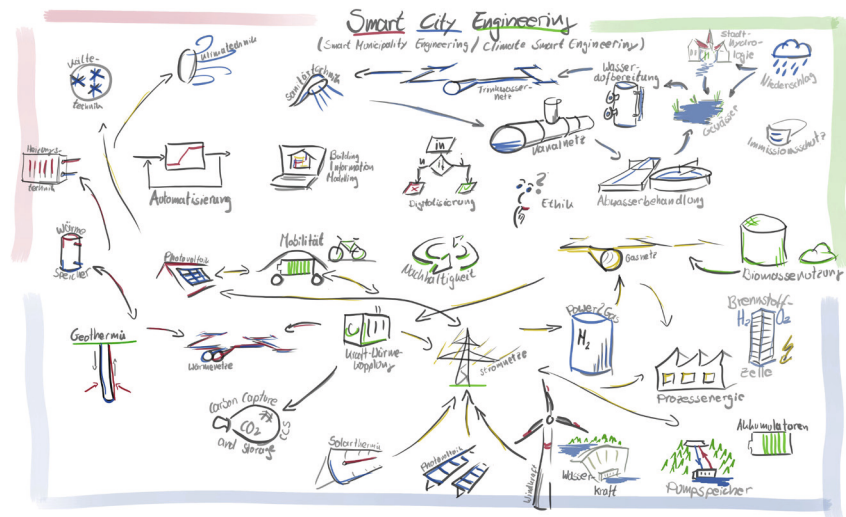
Smart City Engineering
(Smart Municipality Engineering / Climate Smart Engineering)

Kälte-technik

Klimatechnik

Sanitärtechnik

Trinkwasser-netz

Wasser-aufbereitung

Stadt-hydrologie

Niederschlag

Gewässer

Immissionsschutz?

Heizungs-technik

Automatisierung

Building Information Modeling

Digitalisierung

Kanalnetz

Ethik

Abwasserbehandlung

Wärme-speicher

Photovoltaik

Mobilität

Nachhaltigkeit

Gasnetz

Biomassenutzung

Geothermie

Wärmenetze

Kraft-Wärme-Kopplung

Stromnetze

Power2Gas

$H_2$

Brennstoff-zelle

$H_2$ $O_2$

Prozessenergie

Carbon Capture and Storage

$CO_2$

CCS

Solarthermie

Photovoltaik

Windkraft

Wasser-kraft

Pumpspeicher

Akkumulatoren